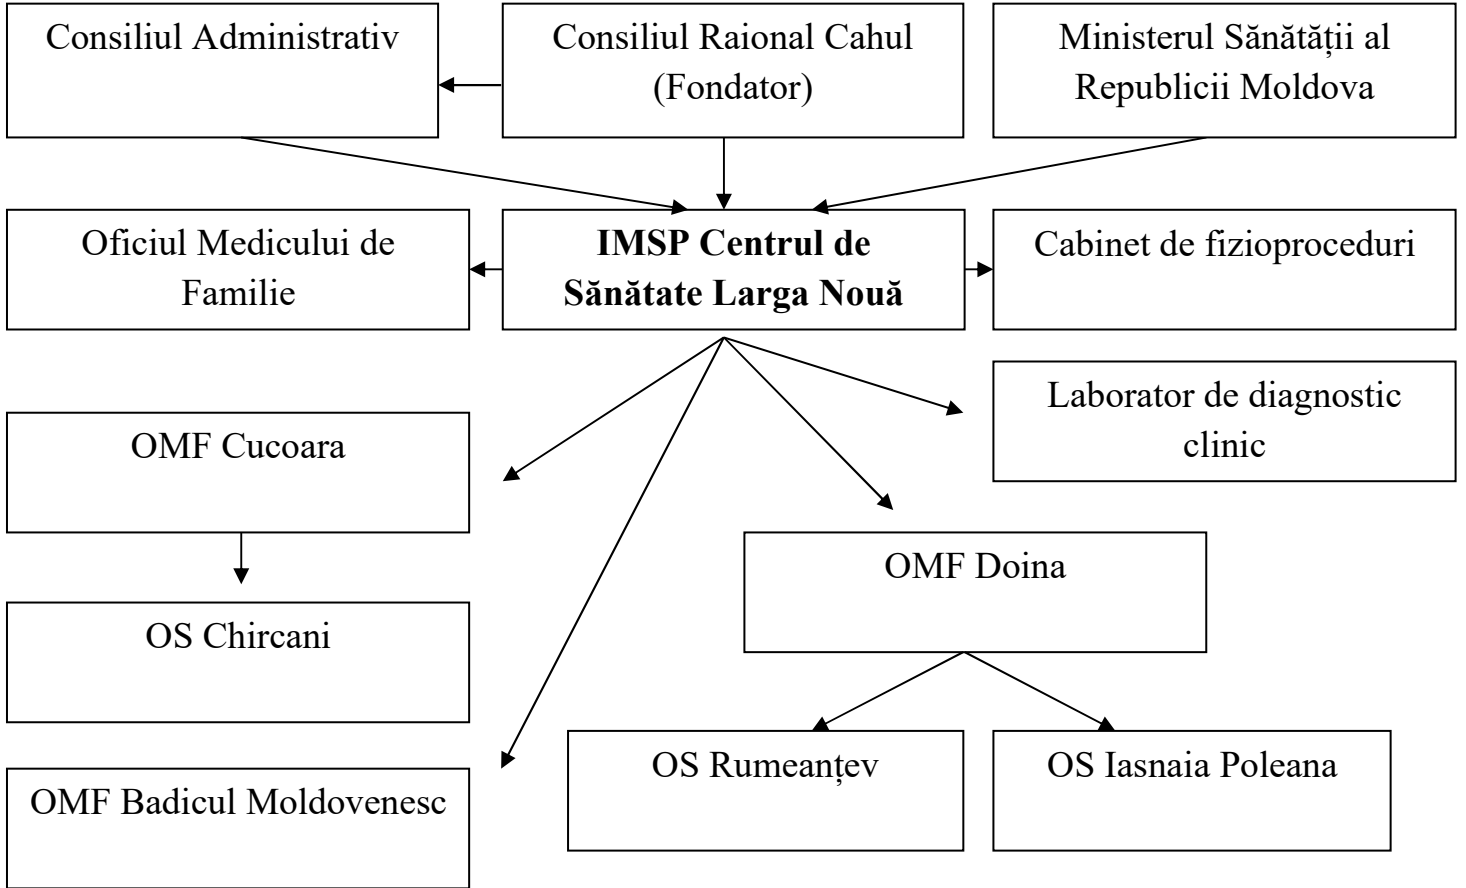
Consiliul Administrativ

Consiliul Raional Cahul (Fondator)

Ministerul Sănătății al Republicii Moldova

Oficiul Medicului de Familie

**IMSP Centrul de Sănătate Larga Nouă**

Cabinet de fizioproceduri

Laborator de diagnostic clinic

OMF Cucoara

OS Chircani

OMF Doina

OMF Badicul Moldovenesc

OS Rumeanțev

OS Iasnaia Poleana